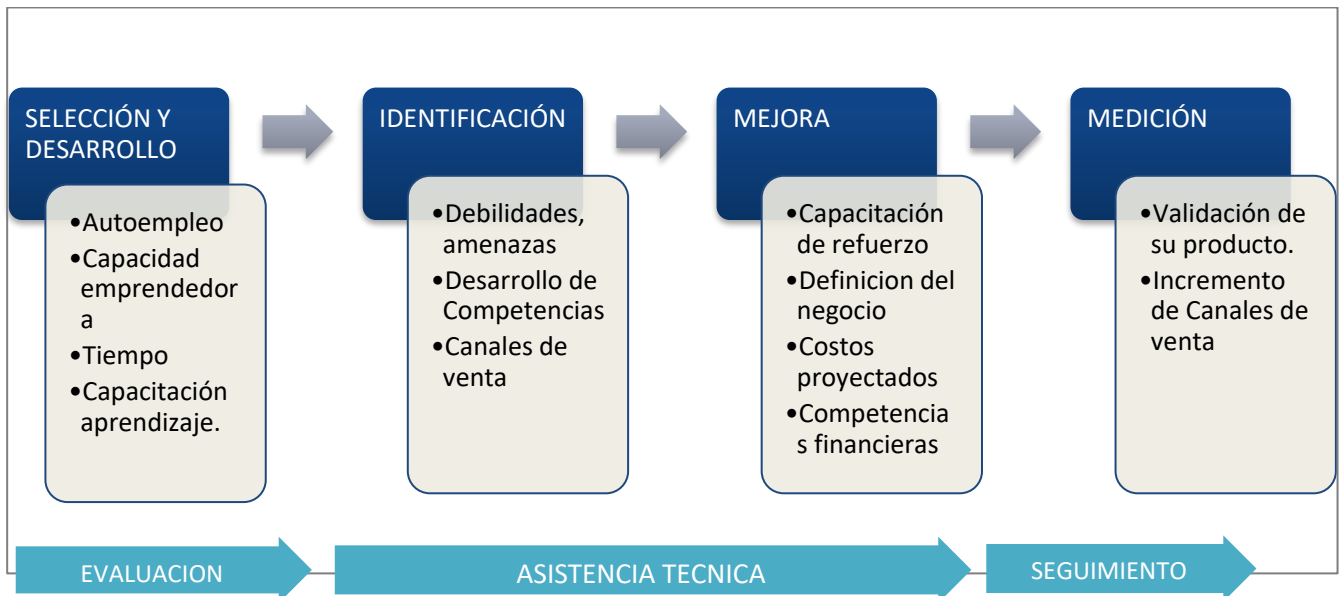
SELECCIÓN Y DESARROLLO

•Autoempleo
•Capacidad emprendedora
•Tiempo
•Capacitación aprendizaje.

IDENTIFICACIÓN

•Debilidades, amenazas
•Desarrollo de Competencias
•Canales de venta

MEJORA

•Capacitación de refuerzo
•Definicion del negocio
•Costos proyectados
•Competencias financieras

MEDICIÓN

•Validación de su producto.
•Incremento de Canales de venta

EVALUACION

ASISTENCIA TECNICA

SEGUIMIENTO